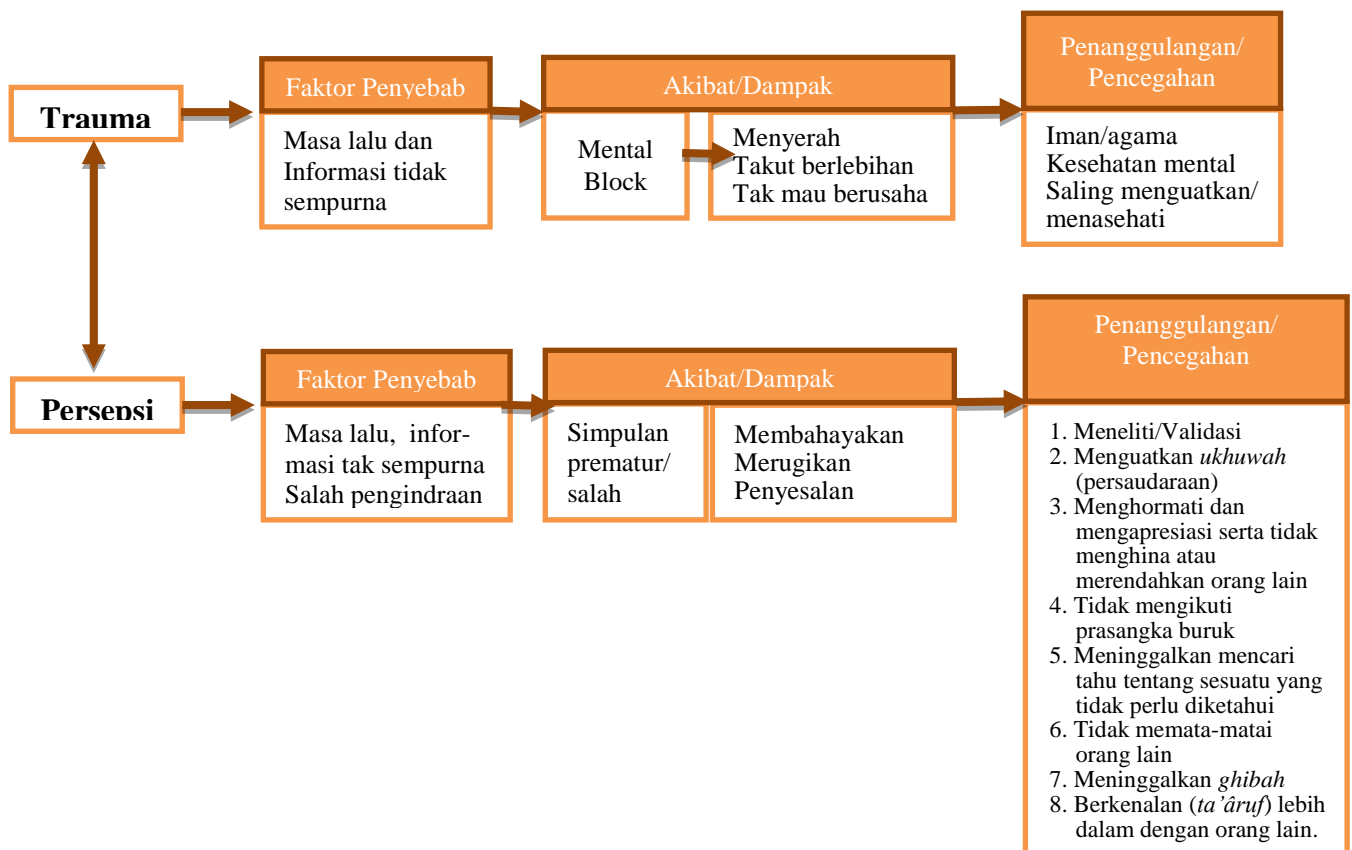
Trauma

Faktor Penyebab

Masa lalu dan Informasi tidak sempurna

Akibat/Dampak

Mental Block

Menyerah
Takut berlebihan
Tak mau berusaha

Penanggulangan/ Pencegahan

Iman/agama
Kesehatan mental
Saling menguatkan/ menasehati

Persepsi

Faktor Penyebab

Masa lalu, informasi tak sempurna
Salah pengindraan

Akibat/Dampak

Simpulan prematur/ salah

Membahayakan
Merugikan
Penyesalan

Penanggulangan/ Pencegahan

1. Meneliti/Validasi
2. Menguatkan *ukhuwah* (persaudaraan)
3. Menghormati dan mengapresiasi serta tidak menghina atau merendahkan orang lain
4. Tidak mengikuti prasangka buruk
5. Meninggalkan mencari tahu tentang sesuatu yang tidak perlu diketahui
6. Tidak memata-matai orang lain
7. Meninggalkan *ghibah*
8. Berkenalan (*ta'âruf*) lebih dalam dengan orang lain.